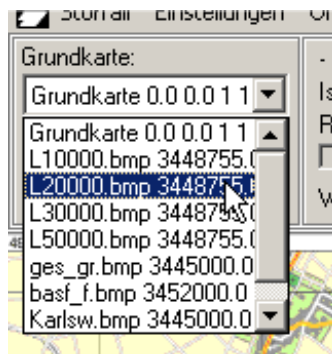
Stop all Einstellungen O

Grundkarte:

Grundkarte 0.0 0.0 1 1

Grundkarte 0.0 0.0 1 1
L10000.bmp 3448755.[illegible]
L20000.bmp 3448755.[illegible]
L30000.bmp 3448755.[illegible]
L50000.bmp 3448755.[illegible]
ges_gr.bmp 3445000.0
basf_f.bmp 3452000.0
Karlsw.bmp 3445000.0

Is
R
V
49